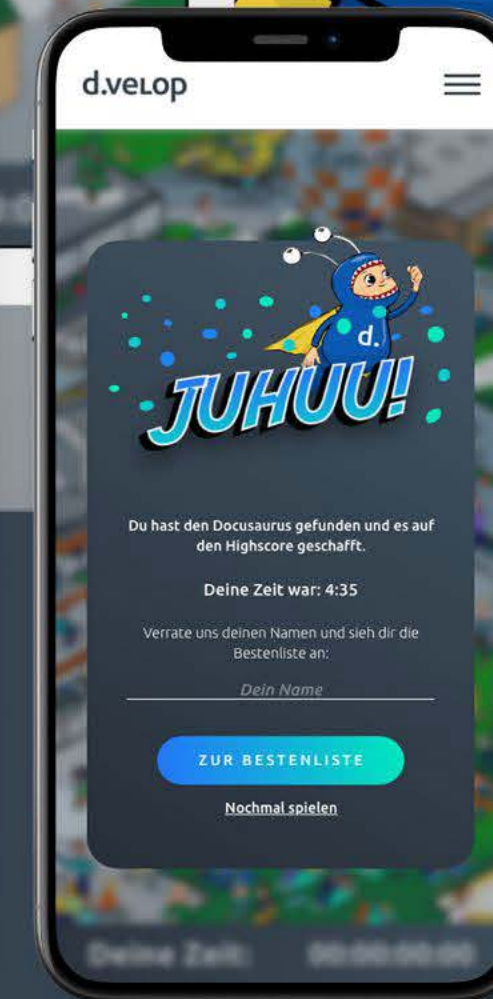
d.velop

d.

JUHUU!

Du hast den Docusaurus gefunden und es auf den Highscore geschafft.

Deine Zeit war: 4:35

Verrate uns deinen Namen und sieh dir die Bestenliste an:

Dein Name

ZUR BESTENLISTE

Nochmal spielen

Deine Zeit: 00:00:00:00